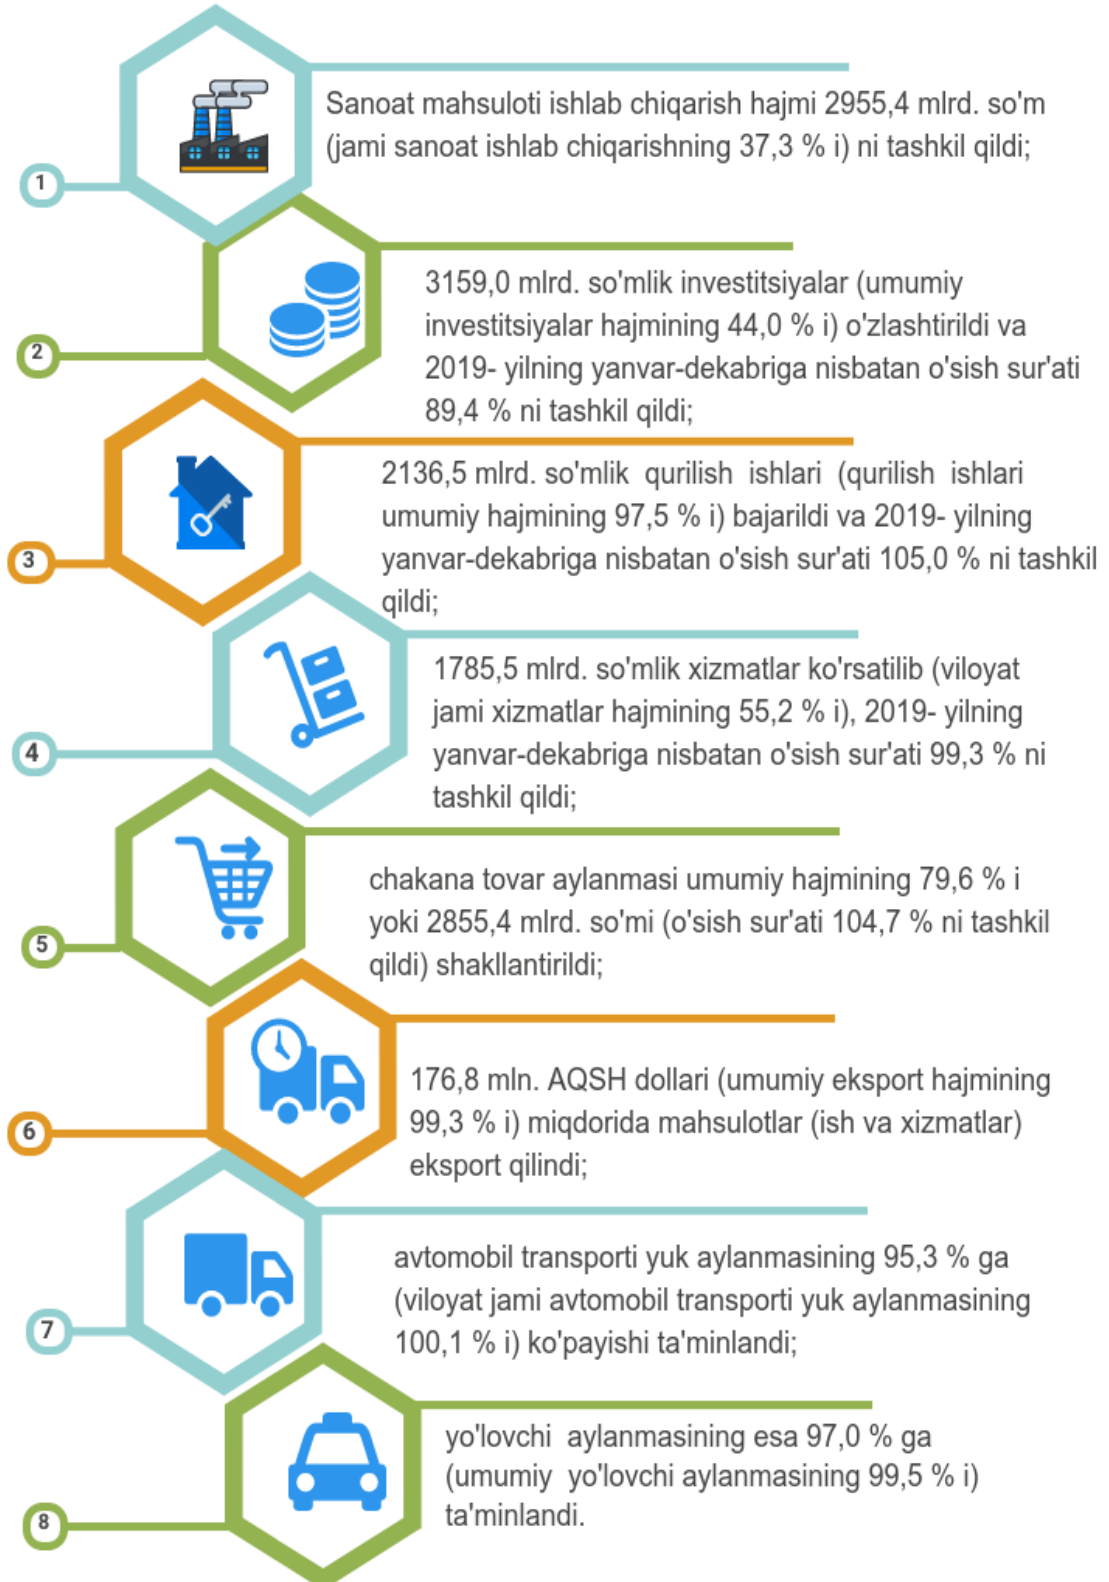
1

Sanoat mahsuloti ishlab chiqarish hajmi 2955,4 mlrd. so'm (jami sanoat ishlab chiqarishning 37,3 % i) ni tashkil qildi;

2

3159,0 mlrd. so'mlik investitsiyalar (umumiy investitsiyalar hajmining 44,0 % i) o'zlashtirildi va 2019- yilning yanvar-dekabriga nisbatan o'sish sur'ati 89,4 % ni tashkil qildi;

3

2136,5 mlrd. so'mlik qurilish ishlari (qurilish ishlari umumiy hajmining 97,5 % i) bajarildi va 2019- yilning yanvar-dekabriga nisbatan o'sish sur'ati 105,0 % ni tashkil qildi;

4

1785,5 mlrd. so'mlik xizmatlar ko'rsatilib (viloyat jami xizmatlar hajmining 55,2 % i), 2019- yilning yanvar-dekabriga nisbatan o'sish sur'ati 99,3 % ni tashkil qildi;

5

chakana tovar aylanmasi umumiy hajmining 79,6 % i yoki 2855,4 mlrd. so'mi (o'sish sur'ati 104,7 % ni tashkil qildi) shakllantirildi;

6

176,8 mln. AQSH dollari (umumiy eksport hajmining 99,3 % i) miqdorida mahsulotlar (ish va xizmatlar) eksport qilindi;

7

avtomobil transporti yuk aylanmasining 95,3 % ga (viloyat jami avtomobil transporti yuk aylanmasining 100,1 % i) ko'payishi ta'minlandi;

8

yo'lovchi aylanmasining esa 97,0 % ga (umumiy yo'lovchi aylanmasining 99,5 % i) ta'minlandi.